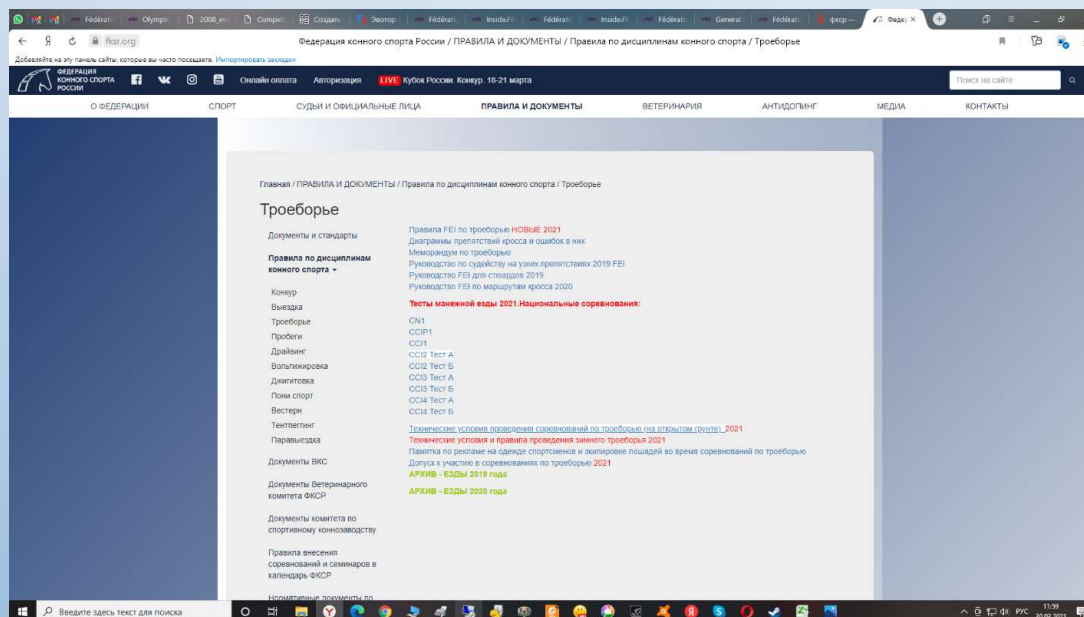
Fédérati | Olympic | 2008_ev | Compet | Создать | Эвотор | Fédérati | Inside.FE | Fédérati | Inside.FE | Fédérati | General | Fédérati | фкср — | Федер ×

Я fksr.org Федерация конного спорта России / ПРАВИЛА И ДОКУМЕНТЫ / Правила по дисциплинам конного спорта / Троеборье

Добавляйте на эту панель сайты, которые вы часто посещаете. Импортировать закладки

ФЕДЕРАЦИЯ КОННОГО СПОРТА РОССИИ

Онлайн оплата Авторизация LIVE Кубок России. Конкур. 18-21 марта

Поиск на сайте

О ФЕДЕРАЦИИ СПОРТ СУДЬИ И ОФИЦИАЛЬНЫЕ ЛИЦА ПРАВИЛА И ДОКУМЕНТЫ ВЕТЕРИНАРИЯ АНТИДОПИНГ МЕДИА КОНТАКТЫ

Главная / ПРАВИЛА И ДОКУМЕНТЫ / Правила по дисциплинам конного спорта / Троеборье

Троеборье

Документы и стандарты

Правила по дисциплинам конного спорта ▾

Конкур
Выездка
Троеборье
Пробеги
Драйвинг
Вольтижировка
Джигитовка
Пони спорт
Вестерн
Тентпегинг
Паравыездка

Документы ВКС

Документы Ветеринарного комитета ФКСР

Документы комитета по спортивному коннозаводству

Правила внесения соревнований и семинаров в календарь ФКСР

Нормативные документы по

Правила FEI по троеборью НОВЫЕ 2021
Диаграммы препятствий кросса и ошибок в них
Меморандум по троеборью
Руководство по судейству на узких препятствиях 2019 FEI
Руководство FEI для стюардов 2019
Руководство FEI по маршрутам кросса 2020

Тесты манежной езды 2021.Национальные соревнования:

CN1
CCIP1
CCI1
CCI2 Тест А
CCI2 Тест Б
CCI3 Тест А
CCI3 Тест Б
CCI4 Тест А
CCI4 Тест Б

Технические условия проведения соревнований по троеборью (на открытом грунте)_2021
Технические условия и правила проведения зимнего троеборья 2021
Памятка по рекламе на одежде спортсменов и экипировке лошадей во время соревнований по троеборью
Допуск к участию в соревнованиях по троеборью 2021
АРХИВ - ЕЗДЫ 2019 года
АРХИВ - ЕЗДЫ 2020 года

Введите здесь текст для поиска

РУС 11:59 20.03.2021